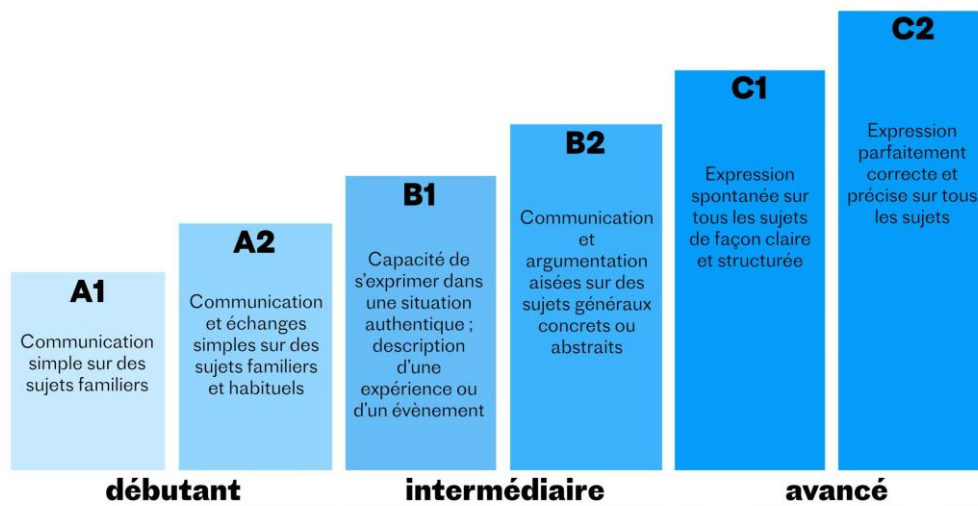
C2

Expression parfaitement correcte et précise sur tous les sujets

C1

Expression spontanée sur tous les sujets de façon claire et structurée

B2

Communication et argumentation aisées sur des sujets généraux concrets ou abstraits

B1

Capacité de s'exprimer dans une situation authentique ; description d'une expérience ou d'un évènement

A2

Communication et échanges simples sur des sujets familiers et habituels

A1

Communication simple sur des sujets familiers

débutant

intermédiaire

avancé